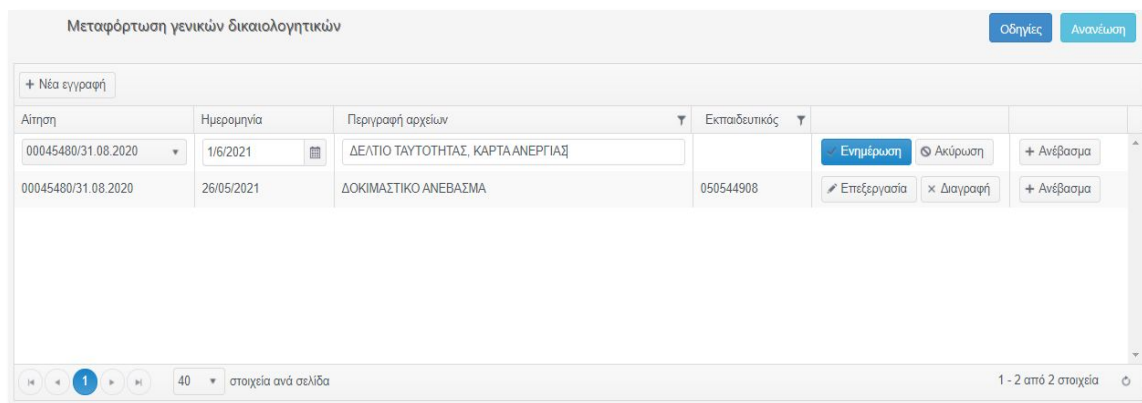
Μεταφόρτωση γενικών δικαιολογητικών

Οδηγίες Ανανέωση

+ Νέα εγγραφή

| Αίτηση | Ημερομηνία | Περιγραφή αρχείων | Εκπαιδευτικός | | |
|---|---|---|---|---|---|
| 00045480/31.08.2020 | 1/6/2021 | ΔΕΛΤΙΟ ΤΑΥΤΟΤΗΤΑΣ, ΚΑΡΤΑ ΑΝΕΡΓΙΑΣ | | Ενημέρωση Ακύρωση | + Ανέβασμα |
| 00045480/31.08.2020 | 26/05/2021 | ΔΟΚΙΜΑΣΤΙΚΟ ΑΝΕΒΑΣΜΑ | 050544908 | Επεξεργασία × Διαγραφή | + Ανέβασμα |

1 40 στοιχεία ανά σελίδα

1 - 2 από 2 στοιχεία